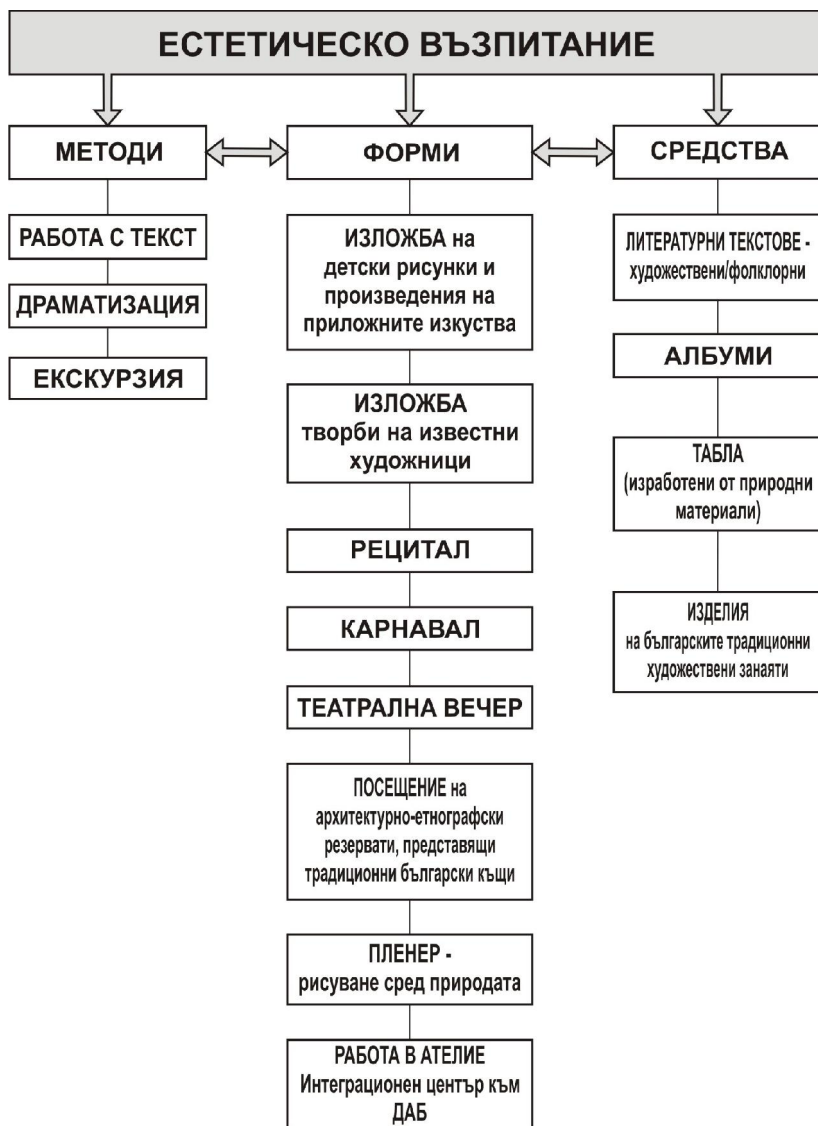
ЕСТЕТИЧЕСКО ВЪЗПИТАНИЕ

МЕТОДИ

РАБОТА С ТЕКСТ

ДРАМАТИЗАЦИЯ

ЕКСКУРЗИЯ

ФОРМИ

ИЗЛОЖБА на детски рисунки и произведения на приложните изкуства

ИЗЛОЖБА творби на известни художници

РЕЦИТАЛ

КАРНАВАЛ

ТЕАТРАЛНА ВЕЧЕР

ПОСЕЩЕНИЕ на архитектурно-етнографски резервати, представящи традиционни български къщи

ПЛЕНЕР - рисуване сред природата

РАБОТА В АТЕЛИЕ Интеграционен център към ДАБ

СРЕДСТВА

ЛИТЕРАТУРНИ ТЕКСТОВЕ - художествени/фолклорни

АЛБУМИ

ТАБЛА (изработени от природни материали)

ИЗДЕЛИЯ на българските традиционни художествени занаяти